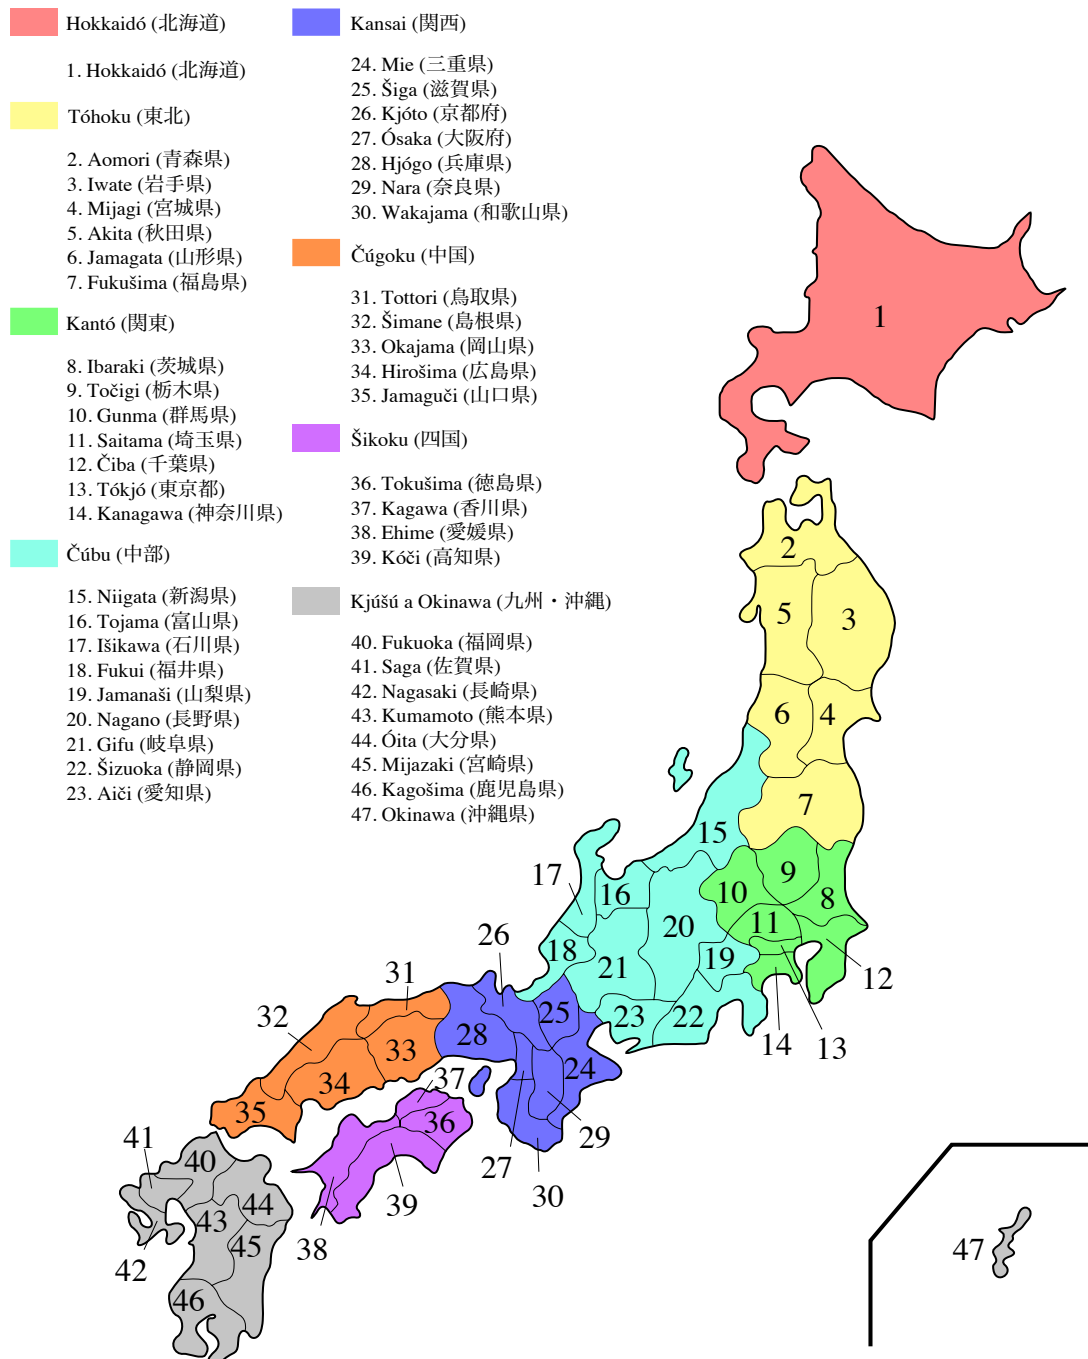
Hokkaidó (北海道)

1. Hokkaidó (北海道)

Tóhoku (東北)

2. Aomori (青森県)
3. Iwate (岩手県)
4. Mijagi (宮城県)
5. Akita (秋田県)
6. Jamagata (山形県)
7. Fukušima (福島県)

Kantó (関東)

8. Ibaraki (茨城県)
9. Točigi (栃木県)
10. Gunma (群馬県)
11. Saitama (埼玉県)
12. Čiba (千葉県)
13. Tókjó (東京都)
14. Kanagawa (神奈川県)

Čúbu (中部)

15. Niigata (新潟県)
16. Tojama (富山県)
17. Išikawa (石川県)
18. Fukui (福井県)
19. Jamanaši (山梨県)
20. Nagano (長野県)
21. Gifu (岐阜県)
22. Šizuoka (静岡県)
23. Aiči (愛知県)

Kansai (関西)

24. Mie (三重県)
25. Šiga (滋賀県)
26. Kjóto (京都府)
27. Ósaka (大阪府)
28. Hjógo (兵庫県)
29. Nara (奈良県)
30. Wakajama (和歌山県)

Čúgoku (中国)

31. Tottori (鳥取県)
32. Šimane (島根県)
33. Okajama (岡山県)
34. Hirošima (広島県)
35. Jamaguči (山口県)

Šikoku (四国)

36. Tokušima (徳島県)
37. Kagawa (香川県)
38. Ehime (愛媛県)
39. Kóči (高知県)

Kjúšú a Okinawa (九州・沖縄)

40. Fukuoka (福岡県)
41. Saga (佐賀県)
42. Nagasaki (長崎県)
43. Kumamoto (熊本県)
44. Óita (大分県)
45. Mijazaki (宮崎県)
46. Kagošima (鹿児島県)
47. Okinawa (沖縄県)

1 2 3 4 5 6 7 8 9 10 11 12 13 14 15 16 17 18 19 20 21 22 23 24 25 26 27 28 29 30 31 32 33 34 35 36 37 38 39 40 41 42 43 44 45 46 47